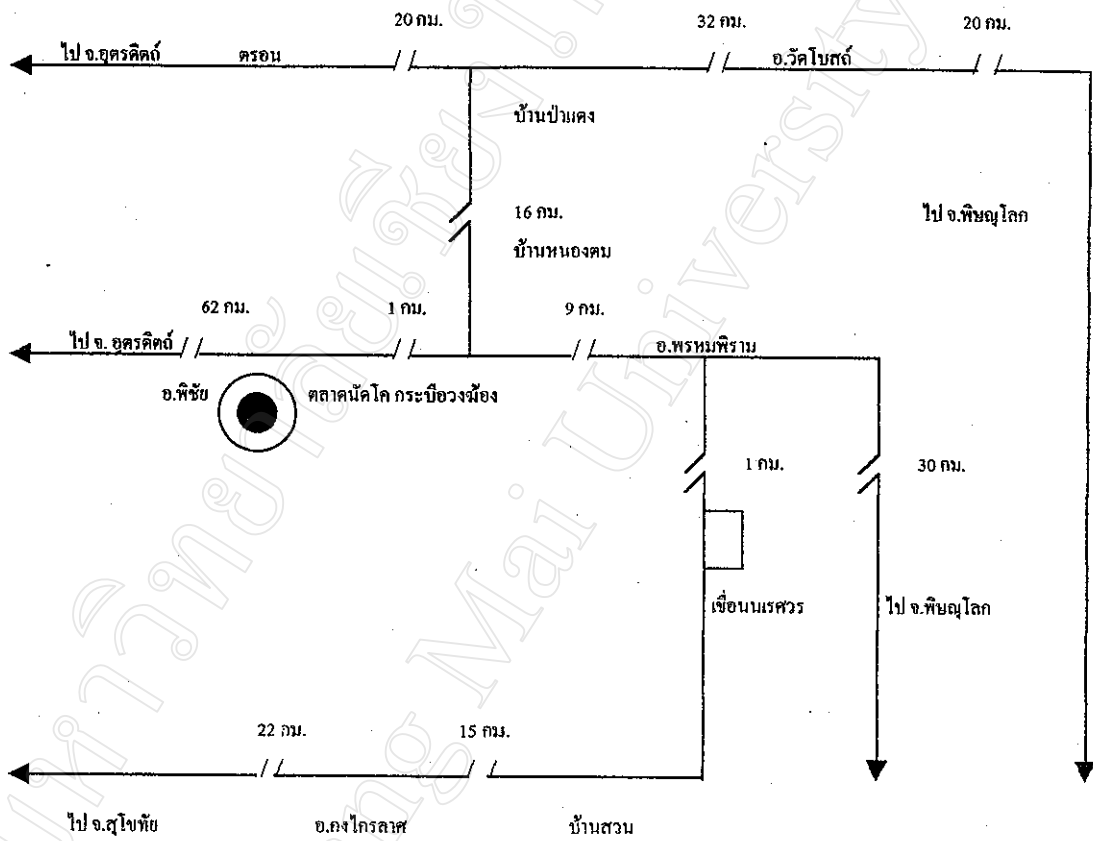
20 กม.
32 กม.
20 กม.
ไป จ.อุตรดิตถ์
ตรอน
อ.วัดโบสถ์
บ้านป่าแดง
16 กม.
ไป จ.พิษณุโลก
บ้านหนองตม
62 กม.
1 กม.
9 กม.
ไป จ. อุตรดิตถ์
อ.พรหมพิราม
อ.พิชัย
ตลาดนัดโค กระบือวงม้อง
1 กม.
30 กม.
เขื่อนนเรศวร
ไป จ.พิษณุโลก
22 กม.
15 กม.
ไป จ.สุโขทัย
อ.กงไกรลาศ
บ้านสวน